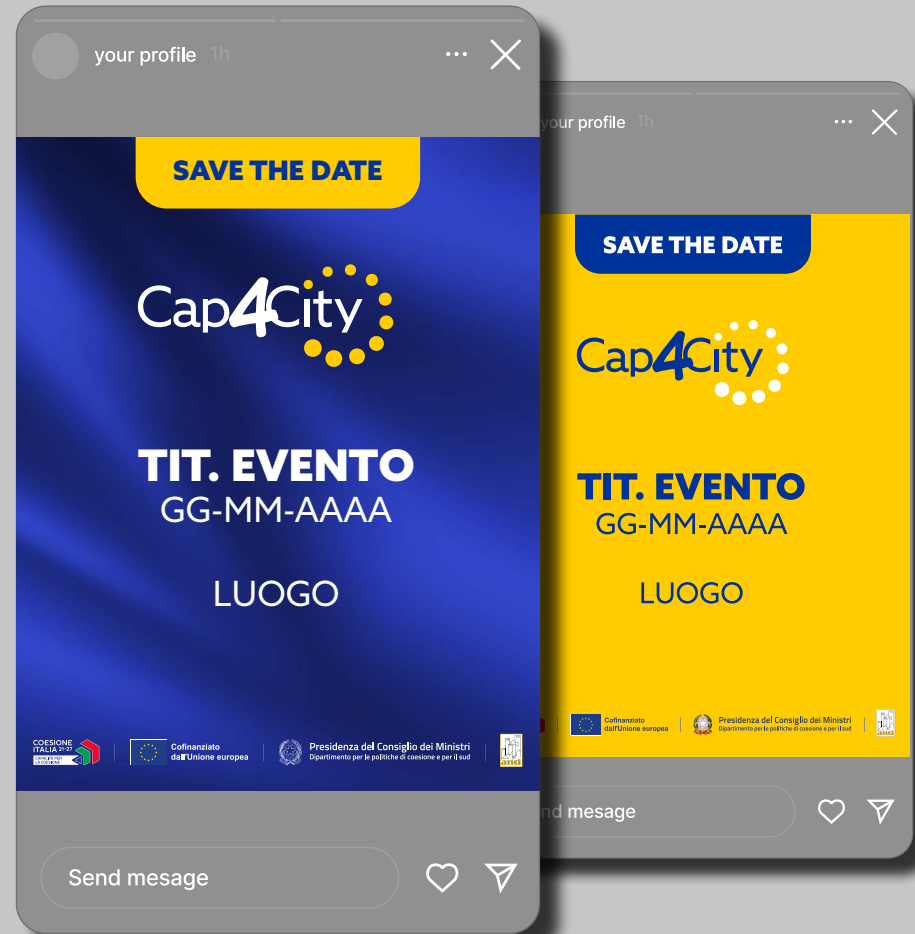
your profile 1h

SAVE THE DATE

Cap4City

TIT. EVENTO
GG-MM-AAAA

LUOGO

COESIONE ITALIA 21-27

Cofinanziato dall'Unione europea

Presidenza del Consiglio dei Ministri
Dipartimento per le politiche di coesione e per il sud

anci

Send mesage

your profile 1h

SAVE THE DATE

Cap4City

TIT. EVENTO
GG-MM-AAAA

LUOGO

Cofinanziato dall'Unione europea

Presidenza del Consiglio dei Ministri
Dipartimento per le politiche di coesione e per il sud

anci

nd mesage